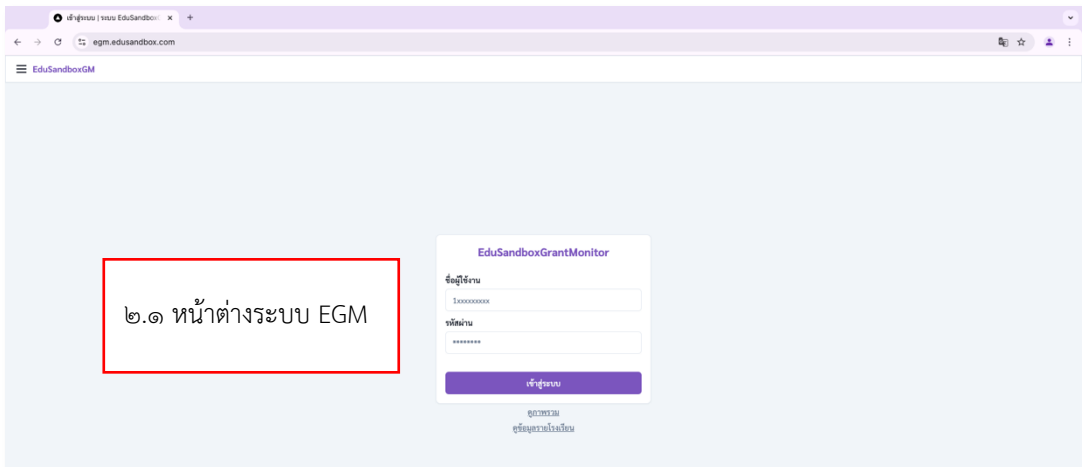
เข้าสู่ระบบ | ระบบ EduSandbox ×  +

egm.edusandbox.com

EduSandboxGM

๒.๑ หน้าต่างระบบ EGM

EduSandboxGrantMonitor

ชื่อผู้ใช้งาน

1xxxxxxxxx

รหัสผ่าน

••••••••

เข้าสู่ระบบ

ดูภาพรวม

ดูข้อมูลรายโรงเรียน